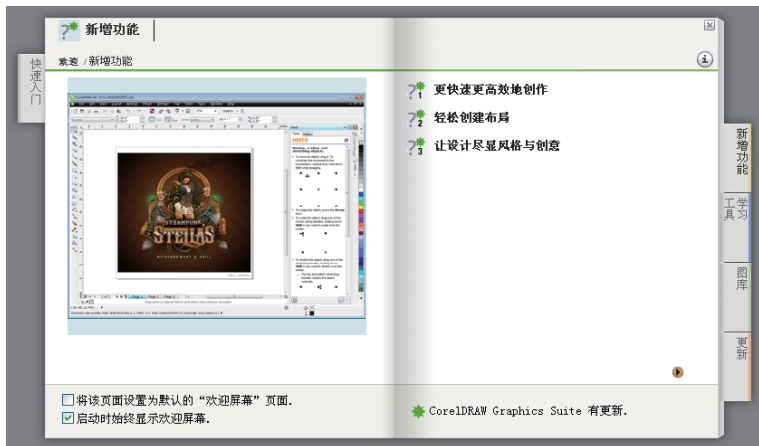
新增功能

欢迎 / 新增功能

快速入门

更快速更高效地创作

轻松创建布局

让设计尽显风格与创意

新增功能

学习工具

图库

更新

将该页面设置为默认的“欢迎屏幕”页面.

启动时始终显示欢迎屏幕.

CorelDRAW Graphics Suite 有更新.